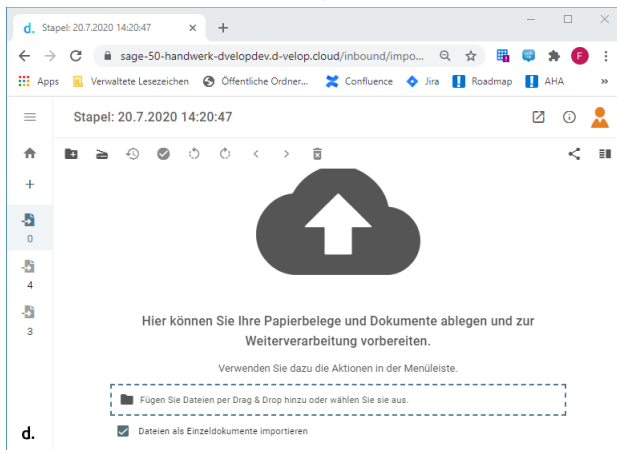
d. Stapel: 20.7.2020 14:20:47 × +

sage-50-handwerk-dvelopdev.d-velop.cloud/inbound/impo...

F

Apps Verwaltete Lesezeichen Öffentliche Ordner... Confluence Jira Roadmap AHA »

Stapel: 20.7.2020 14:20:47

0

4

3

Hier können Sie Ihre Papierbelege und Dokumente ablegen und zur Weiterverarbeitung vorbereiten.

Verwenden Sie dazu die Aktionen in der Menüleiste.

Fügen Sie Dateien per Drag & Drop hinzu oder wählen Sie sie aus.

Dateien als Einzeldokumente importieren

d.